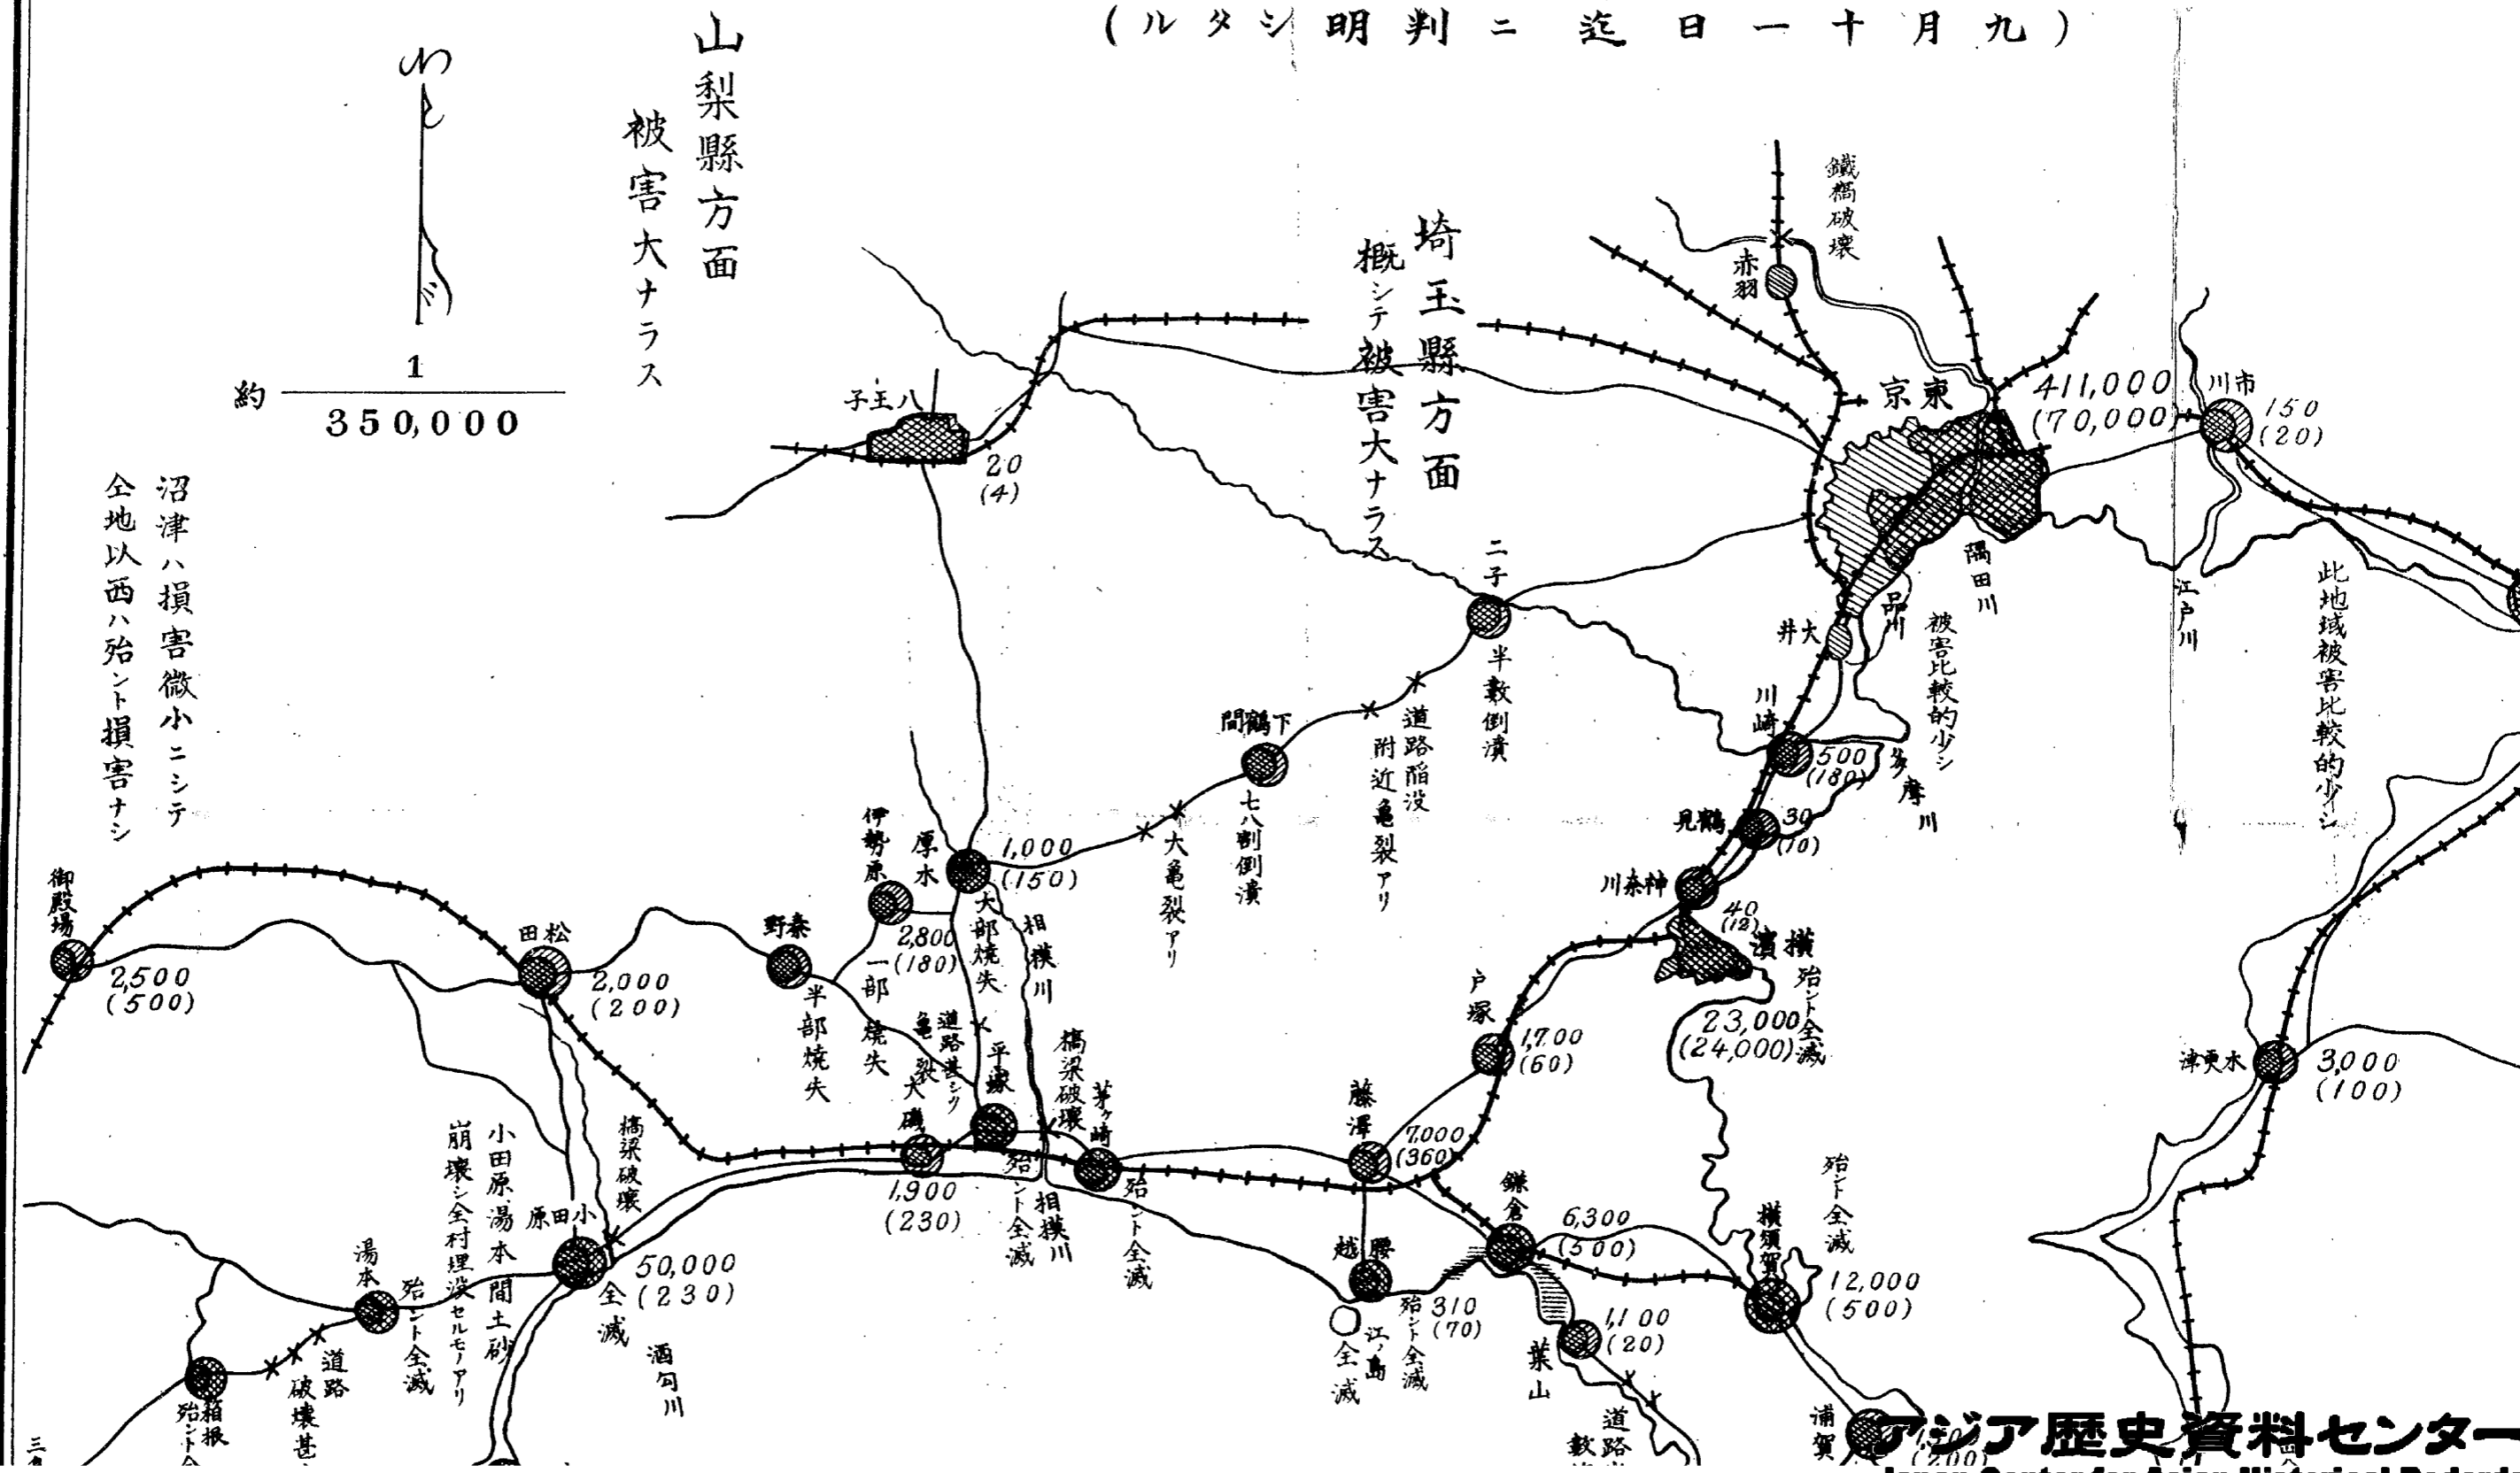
（九月十一日迄ニ判明シタル）

山梨縣方面被害大ナラス

約 $\frac{1}{350,000}$

沼津ハ損害微小ニシテ全地以西ハ殆ント損害ナシ

埼玉縣方面概シテ被害大ナラス

鐵橋破壊

赤羽

東京 411,000 (70,000)

市川 150 (20)

八王子 20 (4)

二子 半數倒潰

隅田川

品川

大井

江戸川

被害比較的少シ

此地域被害比較的少シ

下鶴間 七八割倒潰

道路陥没 附近亀裂アリ

大亀裂アリ

川崎 500 (180)

多摩川

鶴見 30 (10)

神奈川 40 (12)

横濱 殆ント全滅 23,000 (24,000)

御殿場 2,500 (500)

松田 2,000 (200)

秦野 半部焼失

伊勢原 2,800 (180) 一部焼失

厚木 1,000 (150) 大部焼失

相模川

道路甚シク亀裂

平塚

大磯 1,900 (230)

橋梁破壊

茅ヶ崎 殆ント全滅

殆ント全滅

相模川

戸塚 1,700 (60)

藤澤 7,000 (360)

鎌倉 6,300 (500)

腰越 310 (70) 殆ント全滅

江ノ島 全滅

葉山 1,100 (20)

道路數

横須賀 殆ント全滅 12,000 (500)

浦賀 1,500 (200)

木更津 3,000 (100)

小田原 50,000 (230) 全滅

橋梁破壊

小田原湯本間土砂崩壊シ全村埋没セルモノアリ

湯本 殆ント全滅

道路破壊甚

箱根 殆ント全

酒匂川

三

アジア歴史資料センター
Japan Center for Asian Historical Records